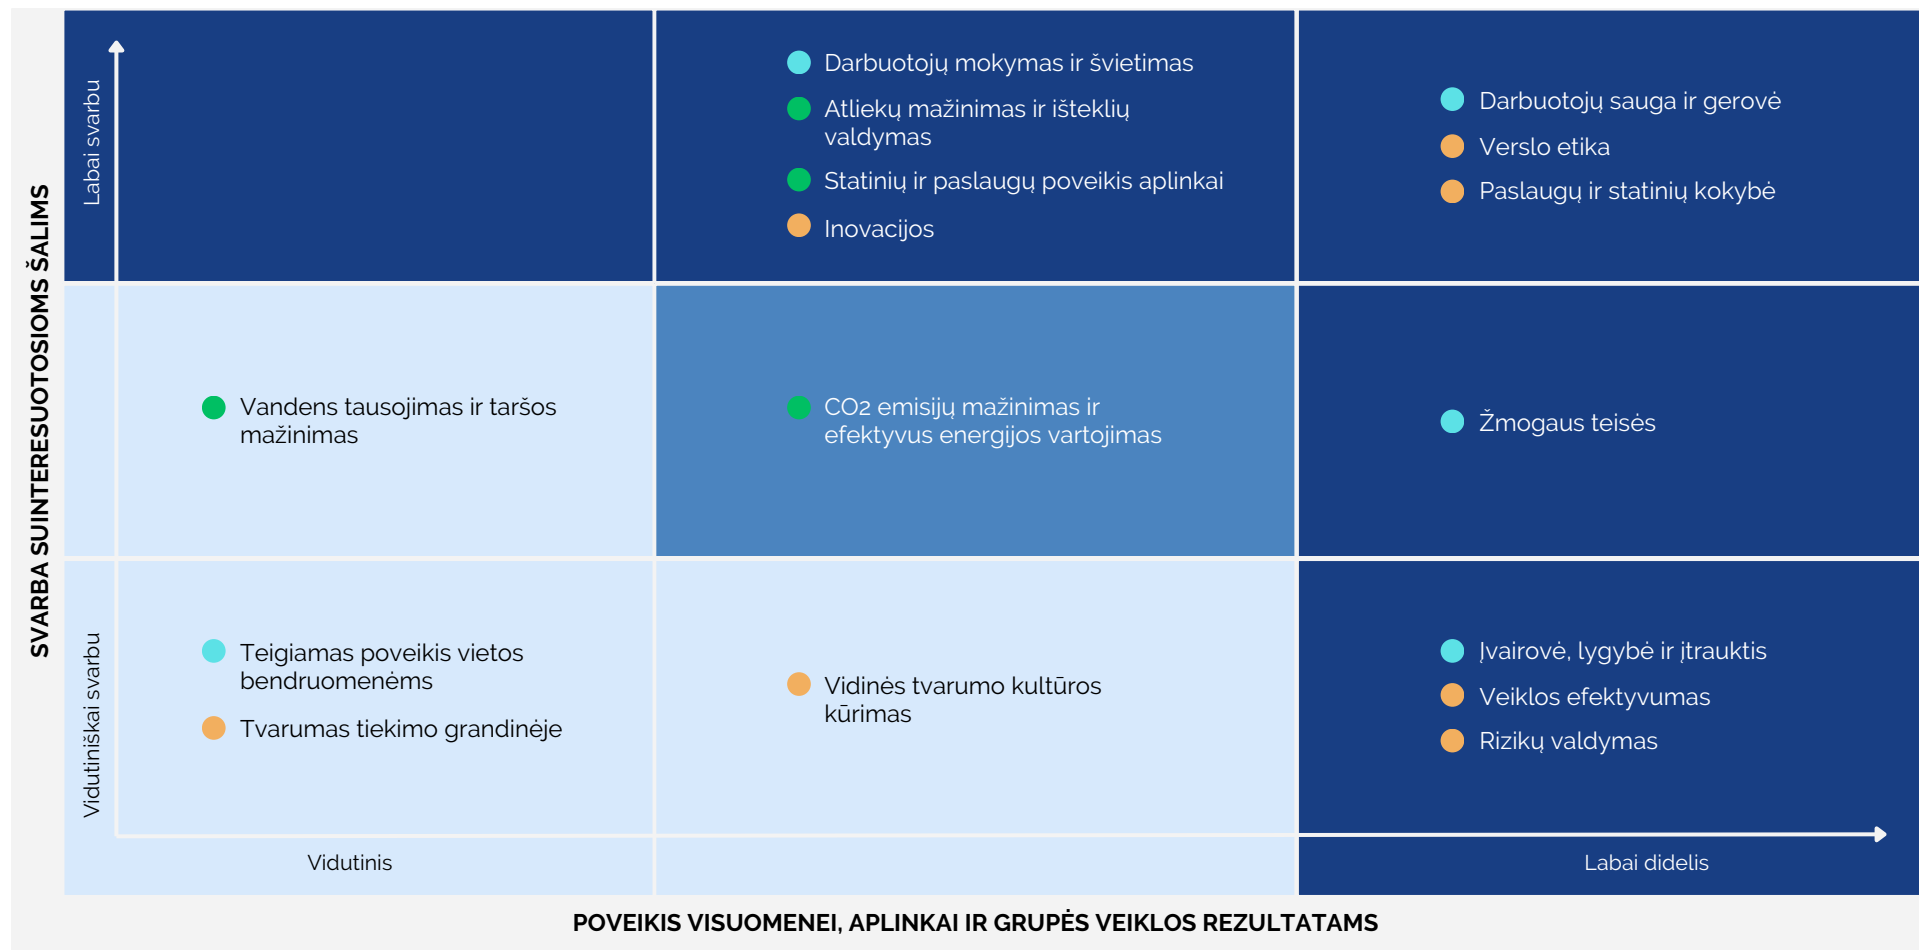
SVARBA SUINTERESUOTOSIOMS ŠALIMS

Labai svarbu

Vidutiniškai svarbu

Darbuotojų mokymas ir švietimas
Atliekų mažinimas ir išteklių valdymas
Statinių ir paslaugų poveikis aplinkai
Inovacijos

Darbuotojų sauga ir gerovė
Verslo etika
Paslaugų ir statinių kokybė

Vandens tausojimas ir taršos mažinimas

CO2 emisijų mažinimas ir efektyvus energijos vartojimas

Žmogaus teisės

Teigiamas poveikis vietos bendruomenėms
Tvarumas tiekimo grandinėje

Vidinės tvarumo kultūros kūrimas

Įvairovė, lygybė ir įtrauktis
Veiklos efektyvumas
Rizikų valdymas

Vidutinis

Labai didelis

POVEIKIS VISUOMENEI, APLINKAI IR GRUPĖS VEIKLOS REZULTATAMS